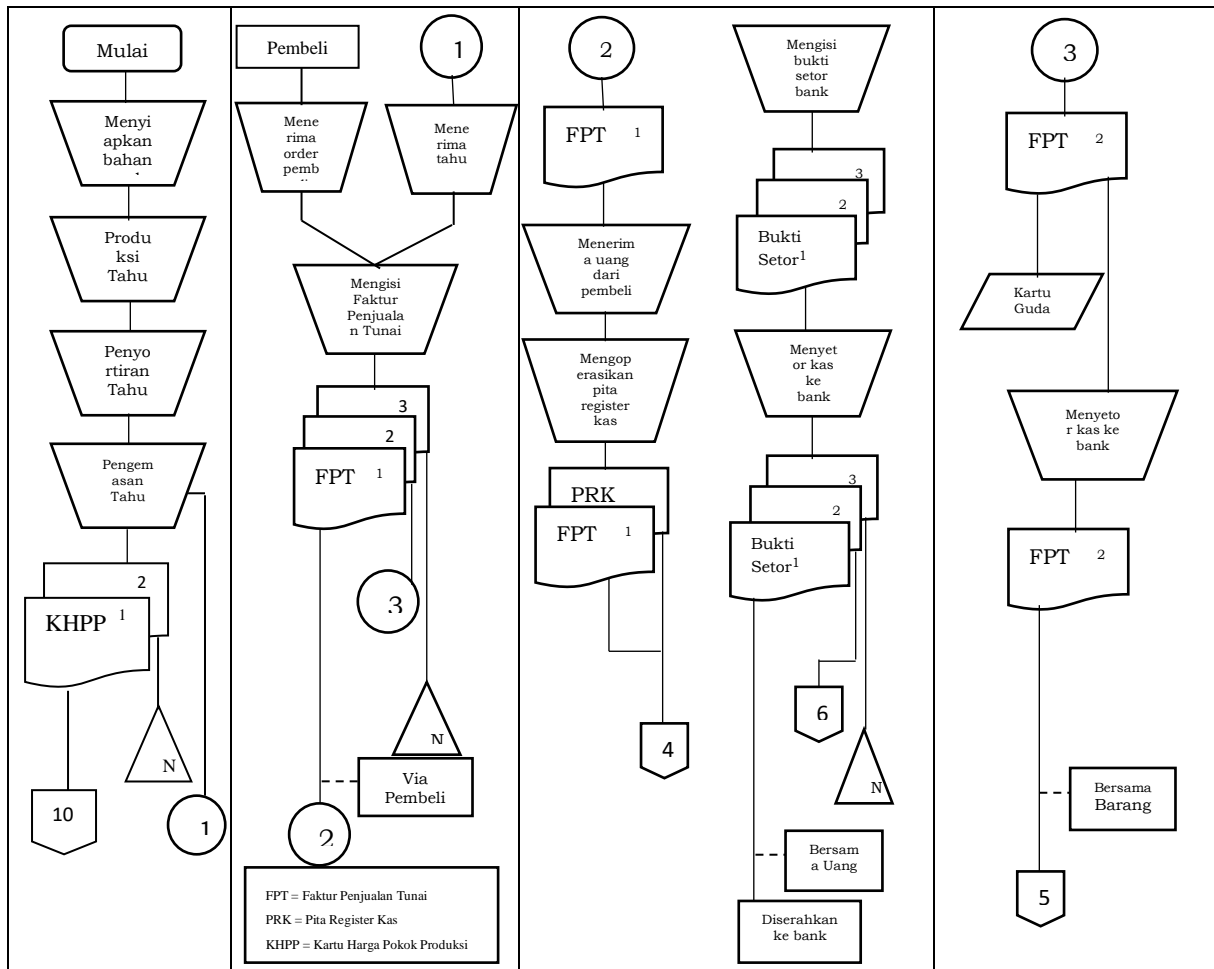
Mulai

Menyi apkan bahan

Produ ksi Tahu

Penyo rtiran Tahu

Pengem asan Tahu

2

KHPP $^1$

N

10

1

Pembeli

1

Mene rima order pemb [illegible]

Mene rima tahu

Mengisi Faktur Penjuala n Tunai

3

2

FPT $^1$

3

N

Via Pembeli

2

FPT = Faktur Penjualan Tunai

PRK = Pita Register Kas

KHPP = Kartu Harga Pokok Produksi

2

FPT $^1$

Menerim a uang dari pembeli

Mengop erasikan pita register kas

PRK

FPT $^1$

4

Mengisi bukti setor bank

3

2

Bukti Setor$^1$

Menyet or kas ke bank

3

2

Bukti Setor$^1$

6

N

Bersam a Uang

Diserahkan ke bank

3

FPT $^2$

Kartu Guda

Menyeto r kas ke bank

FPT $^2$

Bersama Barang

5